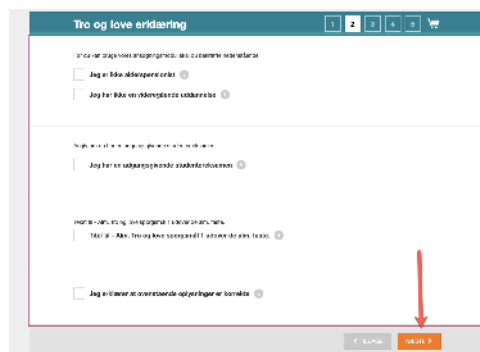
Tro og love erklæring

1 2 3 4 5

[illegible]

Jeg er ikke aldrespensionist

Jeg har ikke en videregående uddannelse

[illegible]

Jeg har en adgangsgivende studentereksamen

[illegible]

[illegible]

Jeg erklærer at ovenstående oplysninger er korrekte

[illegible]

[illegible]